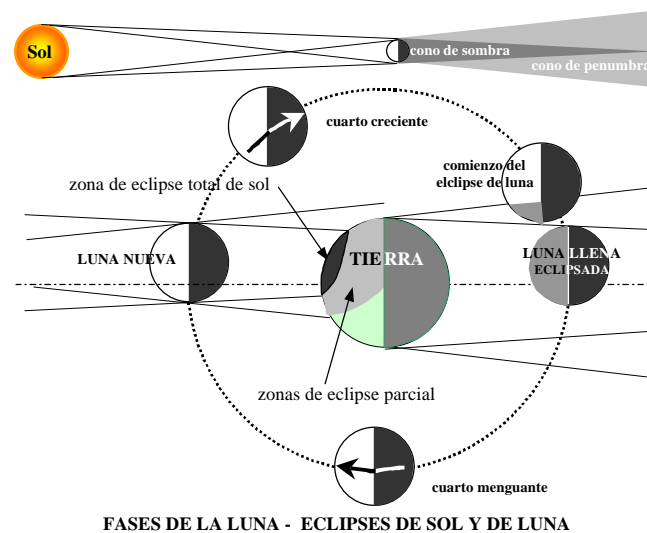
Sol

cono de sombra

cono de penumbra

cuarto creciente

comienzo del elclipse de luna

zona de eclipse total de sol

LUNA NUEVA

TIERRA

LUNA LLENA ECLIPSADA

zonas de eclipse parcial

cuarto menguante

FASES DE LA LUNA - ECLIPSES DE SOL Y DE LUNA